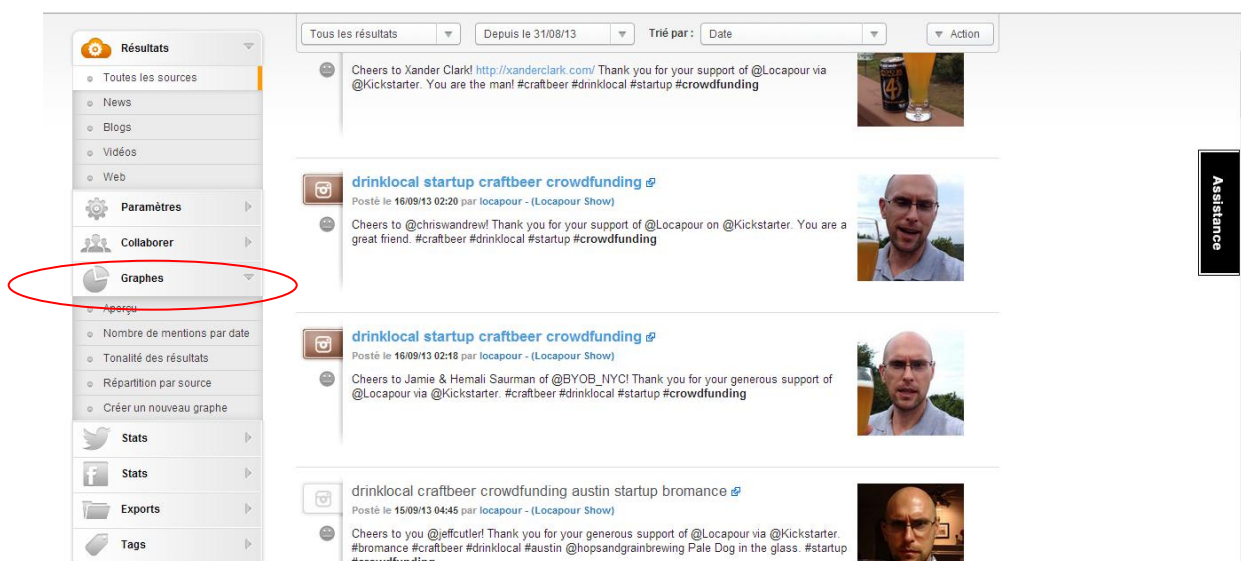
Résultats
Toutes les sources
News
Blogs
Vidéos
Web
Paramètres
Collaborer
Graphes
Aperçu
Nombre de mentions par date
Tonalité des résultats
Répartition par source
Créer un nouveau graphe
Stats
Stats
Exports
Tags

Tous les résultats
Depuis le 31/08/13
Trié par : Date
Action

Cheers to Xander Clark! http://xanderclark.com/ Thank you for your support of @Locapour via @Kickstarter. You are the man! #craftbeer #drinklocal #startup #crowdfunding

drinklocal startup craftbeer crowdfunding
Posté le 16/09/13 02:20 par locapour - (Locapour Show)
Cheers to @chriswandrew! Thank you for your support of @Locapour on @Kickstarter. You are a great friend. #craftbeer #drinklocal #startup #crowdfunding

drinklocal startup craftbeer crowdfunding
Posté le 16/09/13 02:18 par locapour - (Locapour Show)
Cheers to Jamie & Hemali Saurman of @BYOB_NYC! Thank you for your generous support of @Locapour via @Kickstarter. #craftbeer #drinklocal #startup #crowdfunding

drinklocal craftbeer crowdfunding austin startup bromance
Posté le 15/09/13 04:45 par locapour - (Locapour Show)
Cheers to you @jeffcutler! Thank you for your generous support of @Locapour via @Kickstarter. #bromance #craftbeer #drinklocal #austin @hopsandgrainbrewing Pale Dog in the glass. #startup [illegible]

Assistance